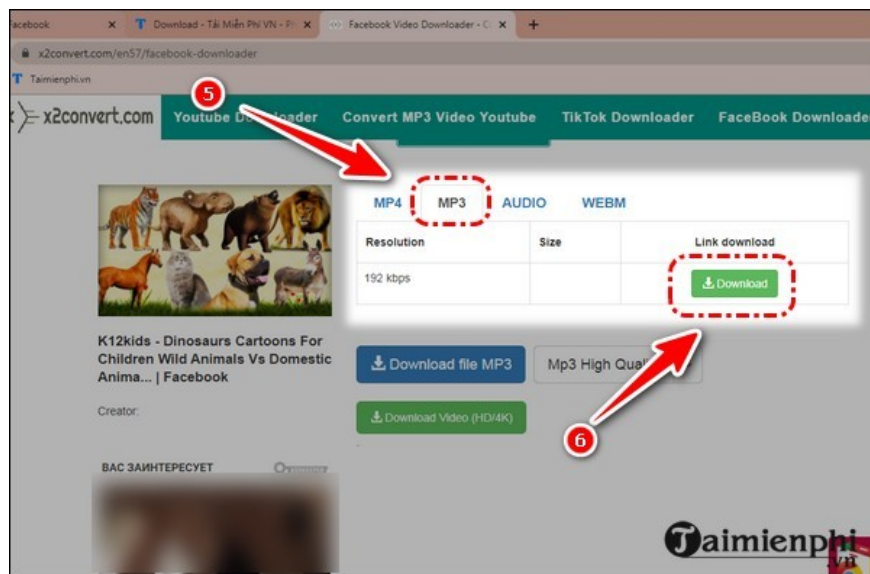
acebook ×
Download - Tải Miễn Phí VN - P ×
Facebook Video Downloader - C ×
+

x2convert.com/en57/facebook-downloader

Taimienphi.vn

x2convert.com
Youtube Downloader
Convert MP3 Video Youtube
TikTok Downloader
FaceBook Downloader

5

MP4
MP3
AUDIO
WEBM

| Resolution | Size | Link download |
|---|---|---|
| 192 kbps | | Download |

K12kids - Dinosaurs Cartoons For Children Wild Animals Vs Domestic Anima... | Facebook

Creator:

Download file MP3
Mp3 High Qual

Download Video (HD/4K)

6

ВАС ЗАИНТЕРЕСУЕТ

Taimienphi
.vn